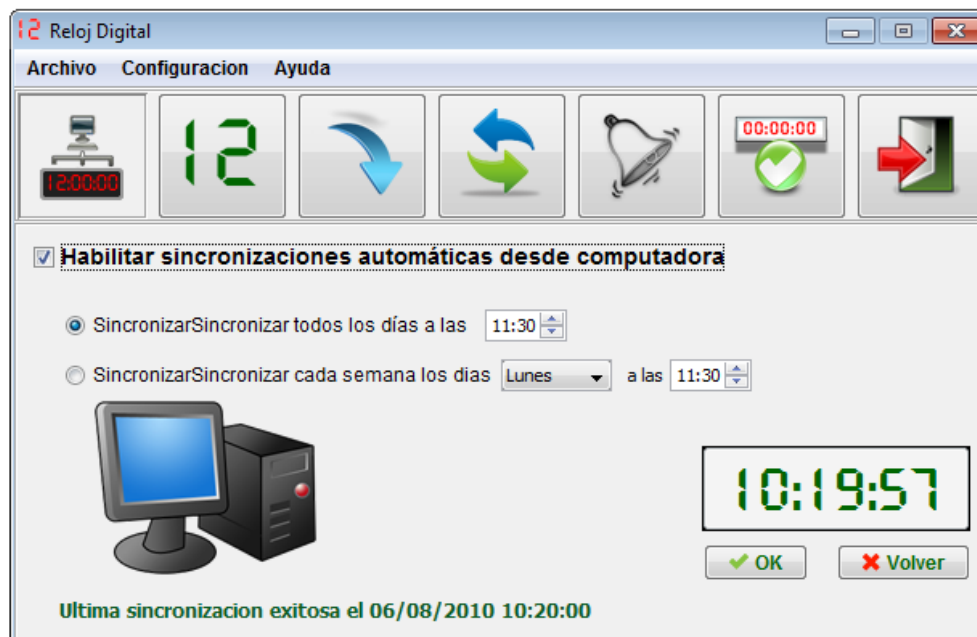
12 Reloj Digital

Archivo Configuracion Ayuda

12:00:00

12

00:00:00

Habilitar sincronizaciones automáticas desde computadora

SincronizarSincronizar todos los días a las 11:30

SincronizarSincronizar cada semana los dias Lunes a las 11:30

10:19:57

OK

Volver

Ultima sincronizacion exitosa el 06/08/2010 10:20:00